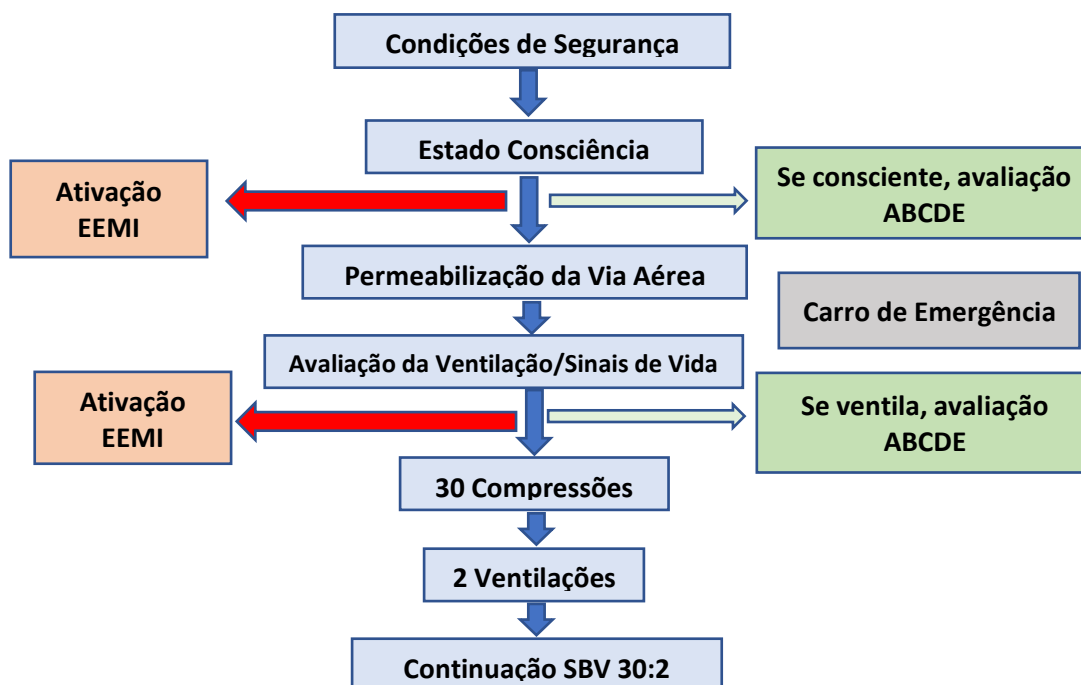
Condições de Segurança

Estado Consciência

Ativação EEMI

Se consciente, avaliação ABCDE

Permeabilização da Via Aérea

Carro de Emergência

Avaliação da Ventilação/Sinais de Vida

Ativação EEMI

Se ventila, avaliação ABCDE

30 Compressões

2 Ventilações

Continuação SBV 30:2